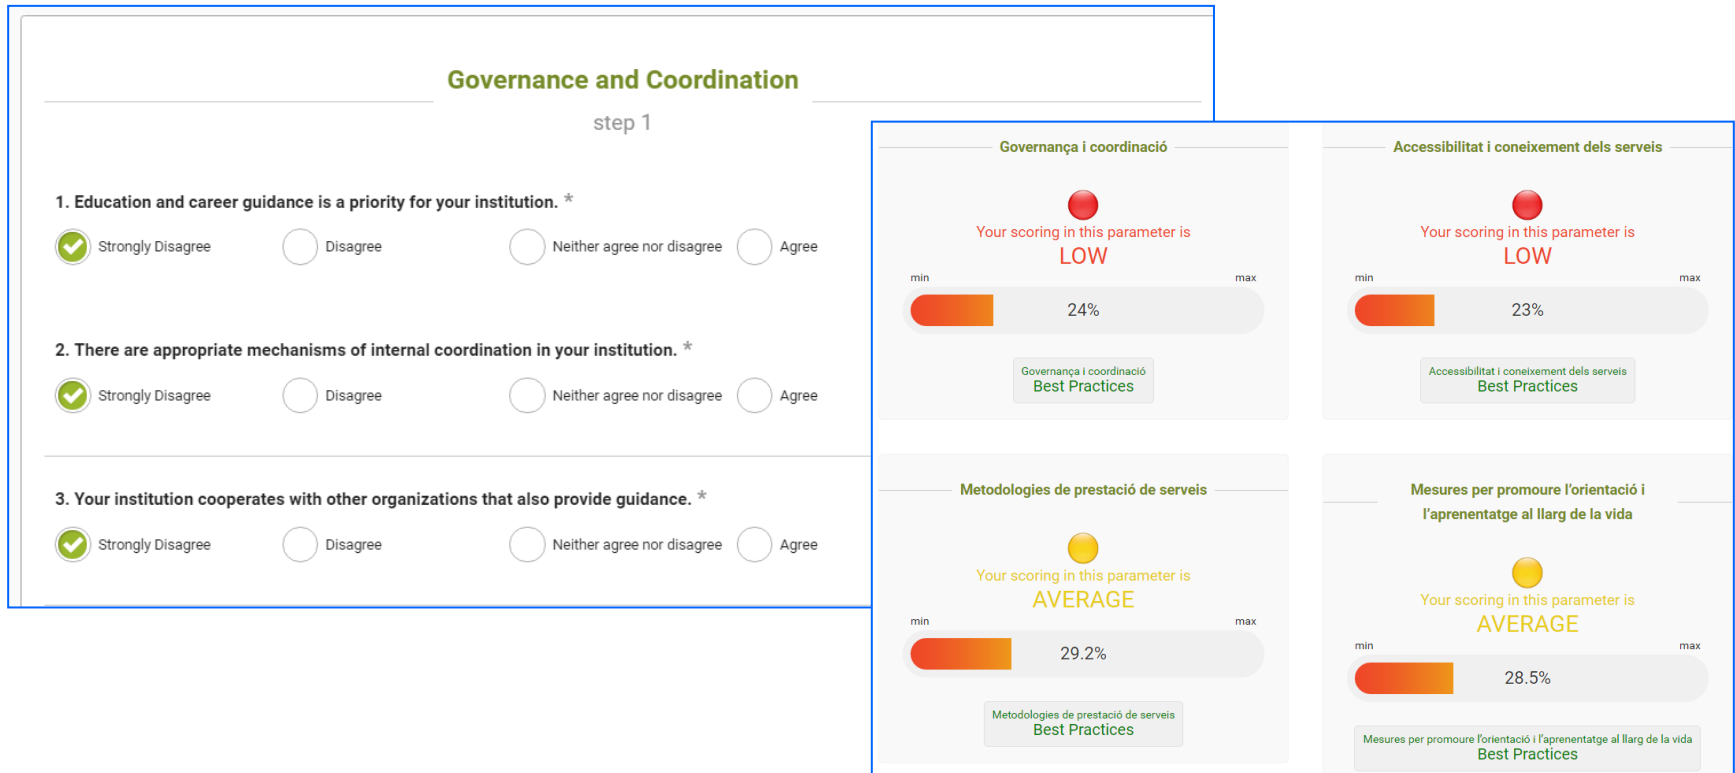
Governance and Coordination

step 1

1. Education and career guidance is a priority for your institution. *

Strongly Disagree
Disagree
Neither agree nor disagree
Agree

2. There are appropriate mechanisms of internal coordination in your institution. *

Strongly Disagree
Disagree
Neither agree nor disagree
Agree

3. Your institution cooperates with other organizations that also provide guidance. *

Strongly Disagree
Disagree
Neither agree nor disagree
Agree

Governança i coordinació

Your scoring in this parameter is
LOW

min max

24%

Governança i coordinació
Best Practices

Accessibilitat i coneixement dels serveis

Your scoring in this parameter is
LOW

min max

23%

Accessibilitat i coneixement dels serveis
Best Practices

Metodologies de prestació de serveis

Your scoring in this parameter is
AVERAGE

min max

29.2%

Metodologies de prestació de serveis
Best Practices

Mesures per promoure l'orientació i l'aprentatge al llarg de la vida

Your scoring in this parameter is
AVERAGE

min max

28.5%

Mesures per promoure l'orientació i l'aprentatge al llarg de la vida
Best Practices